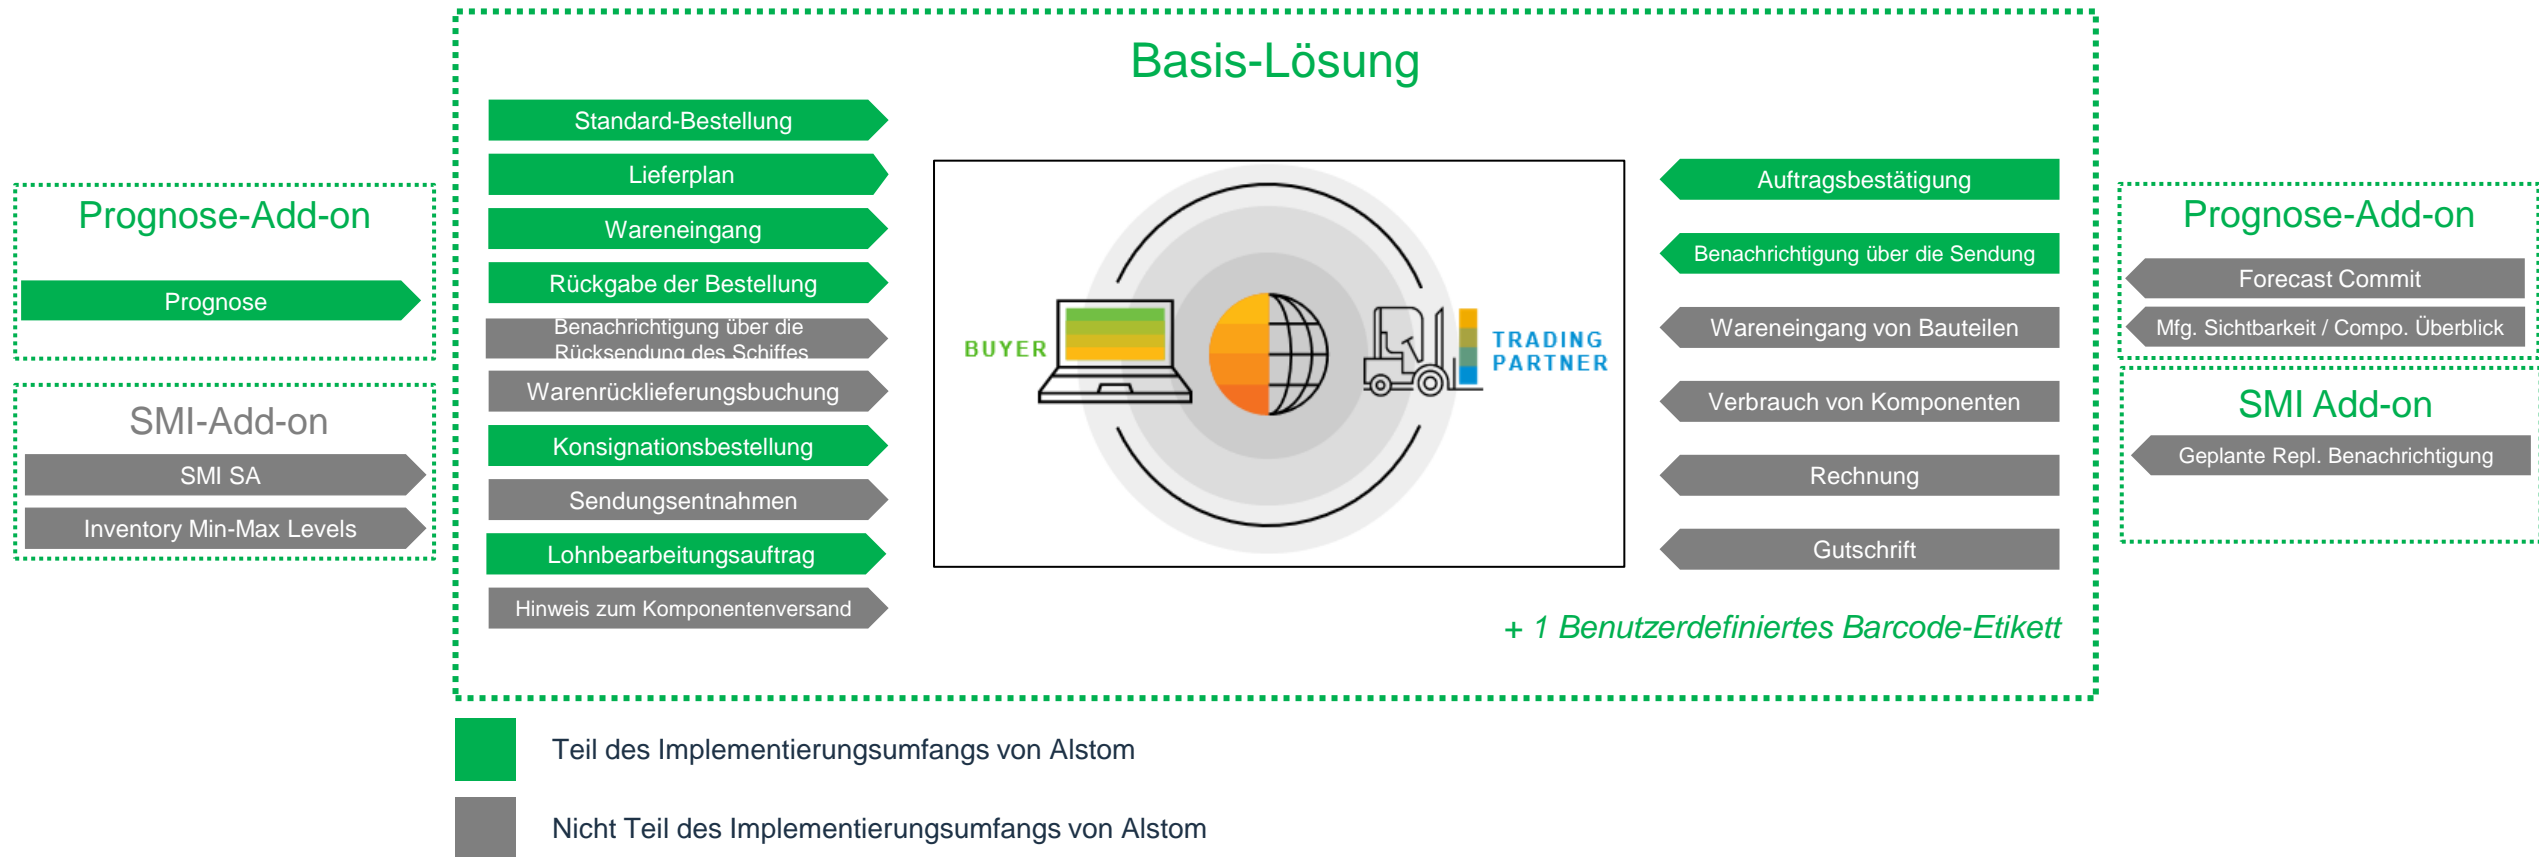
Prognose-Add-on

Prognose

SMI-Add-on

SMI SA

Inventory Min-Max Levels

Basis-Lösung

Standard-Bestellung

Lieferplan

Wareneingang

Rückgabe der Bestellung

Benachrichtigung über die Rücksendung des Schiffes

Warenrücklieferungsbuchung

Konsignationsbestellung

Sendungsentnahmen

Lohnbearbeitungsauftrag

Hinweis zum Komponentenversand

BUYER

TRADING PARTNER

Auftragsbestätigung

Benachrichtigung über die Sendung

Wareneingang von Bauteilen

Verbrauch von Komponenten

Rechnung

Gutschrift

+ 1 Benutzerdefiniertes Barcode-Etikett

Prognose-Add-on

Forecast Commit

Mfg. Sichtbarkeit / Compo. Überblick

SMI Add-on

Geplante Repl. Benachrichtigung

Teil des Implementierungsumfangs von Alstom

Nicht Teil des Implementierungsumfangs von Alstom